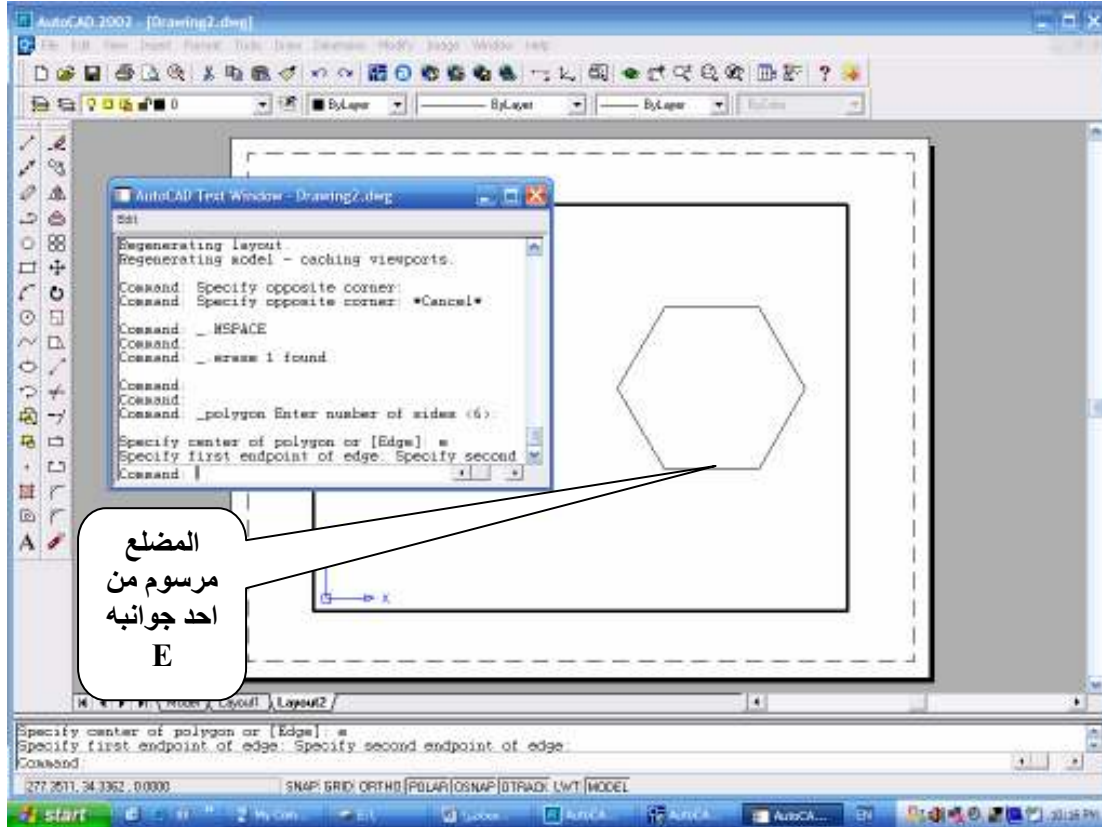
AutoCAD 2002 - [Drawing2.dwg]

File Edit View Insert Format Tools Draw Dimension Modify Image Window Help

ByLayer ByLayer ByLayer ByColor

AutoCAD Text Window - Drawing2.dwg

Edit

Regenerating layout.
Regenerating model - caching viewports.

Command: Specify opposite corner:
Command: Specify opposite corner: *Cancel*

Command: _MSPACE
Command:
Command: _erase 1 found

Command:
Command:
Command: _polygon Enter number of sides <6>:

Specify center of polygon or [Edge]: e
Specify first endpoint of edge: Specify second
Command:

المضلع مرسوم من احد جوانبه E

Model Layout1 Layout2

Specify center of polygon or [Edge]: e
Specify first endpoint of edge: Specify second endpoint of edge:
Command:

277.3511, 34.3362 , 0.0000 SNAP GRID ORTHO POLAR OSNAP OTRACK LWT MODEL

start EN